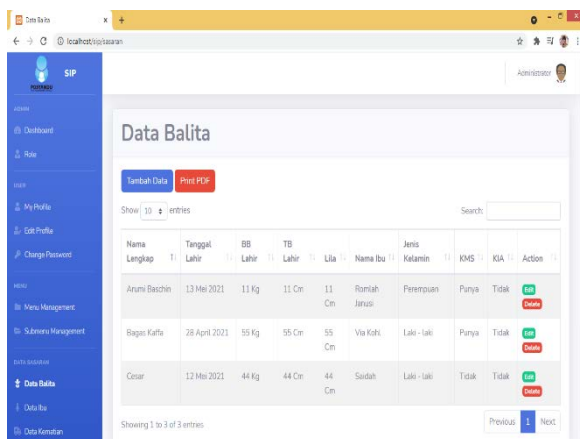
Data Balita
localhost/sip/sasaran

SIP
POSYANDU

Administrator

ADMIN
Dashboard
Role

USER
My Profile
Edit Profile
Change Password

MENU
Menu Management
Submenu Management

DATA SASARAN
Data Balita
Data Ibu
Data Kematian

Data Balita

Tambah Data
Print PDF

Show 10 entries
Search:

| Nama Lengkap | Tanggal Lahir | BB Lahir | TB Lahir | Lila | Nama Ibu | Jenis Kelamin | KMS | KIA | Action |
|---|---|---|---|---|---|---|---|---|---|
| Arumi Baschin | 13 Mei 2021 | 11 Kg | 11 Cm | 11 Cm | Romlah Janusi | Perempuan | Punya | Tidak | Edit Delete |
| Bagas Kaffa | 28 April 2021 | 55 Kg | 55 Cm | 55 Cm | Via Kohl. | Laki - laki | Punya | Tidak | Edit Delete |
| Cesar | 12 Mei 2021 | 44 Kg | 44 Cm | 44 Cm | Saidah | Laki - laki | Tidak | Tidak | Edit Delete |

Showing 1 to 3 of 3 entries
Previous 1 Next